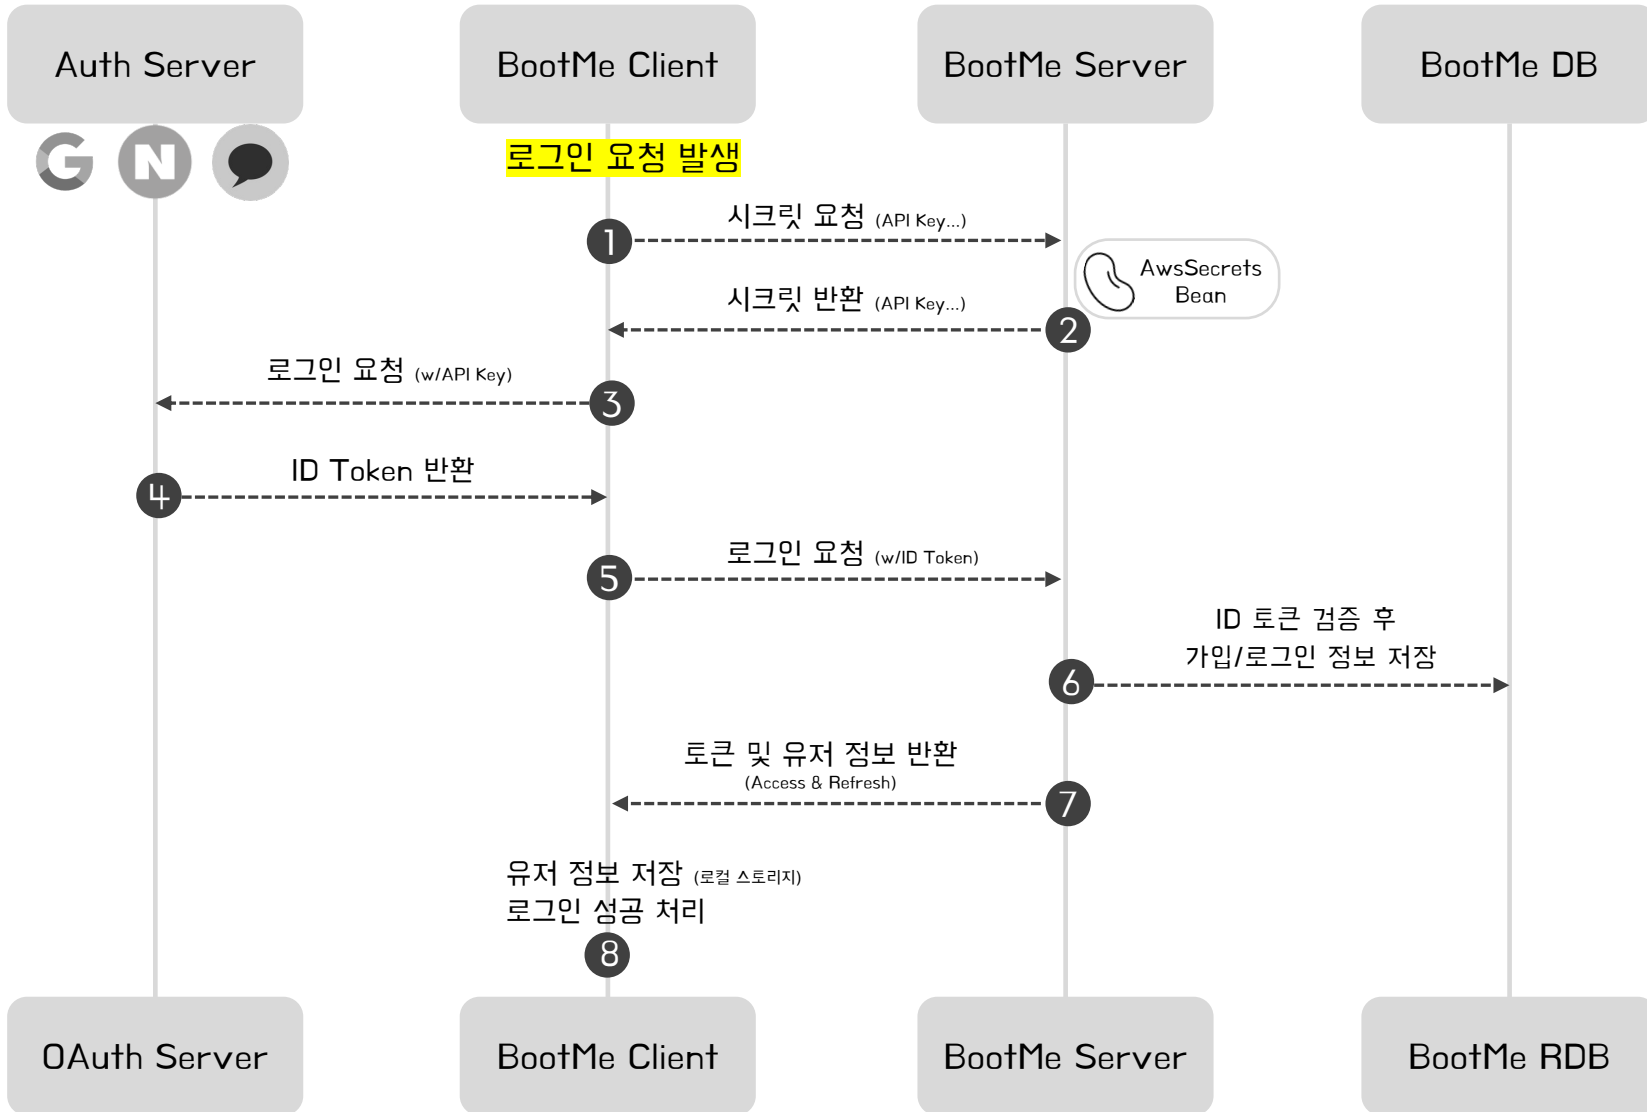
Auth Server

BootMe Client

BootMe Server

BootMe DB

G N

로그인 요청 발생

1 시크릿 요청 (API Key...)

AwsSecrets Bean

2 시크릿 반환 (API Key...)

3 로그인 요청 (w/API Key)

4 ID Token 반환

5 로그인 요청 (w/ID Token)

6 ID 토큰 검증 후 가입/로그인 정보 저장

7 토큰 및 유저 정보 반환 (Access & Refresh)

유저 정보 저장 (로컬 스토리지)
로그인 성공 처리

8

OAuth Server

BootMe Client

BootMe Server

BootMe RDB